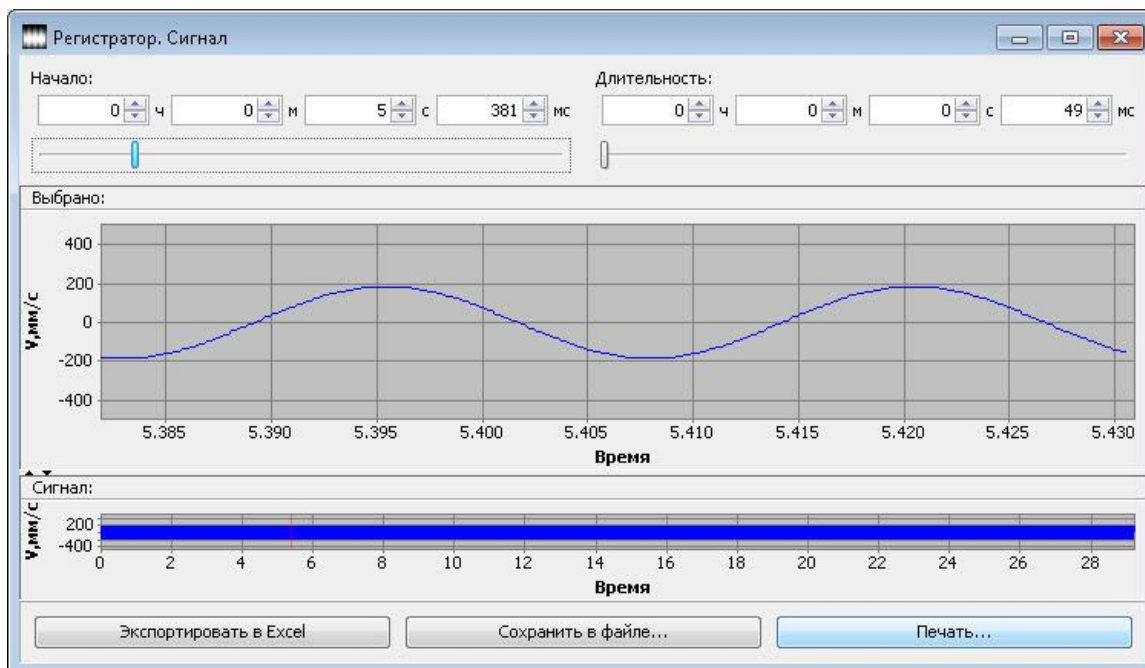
Регистратор. Сигнал

Начало:
0 ч 0 м 5 с 381 мс

Длительность:
0 ч 0 м 0 с 49 мс

Выбрано:

400
200
0
-200
-400
V,мм/с

5.385 5.390 5.395 5.400 5.405 5.410 5.415 5.420 5.425 5.430
Время

Сигнал:
200
-400
V,мм/с
0 2 4 6 8 10 12 14 16 18 20 22 24 26 28
Время

Экспортировать в Excel
Сохранить в файле...
Печать...